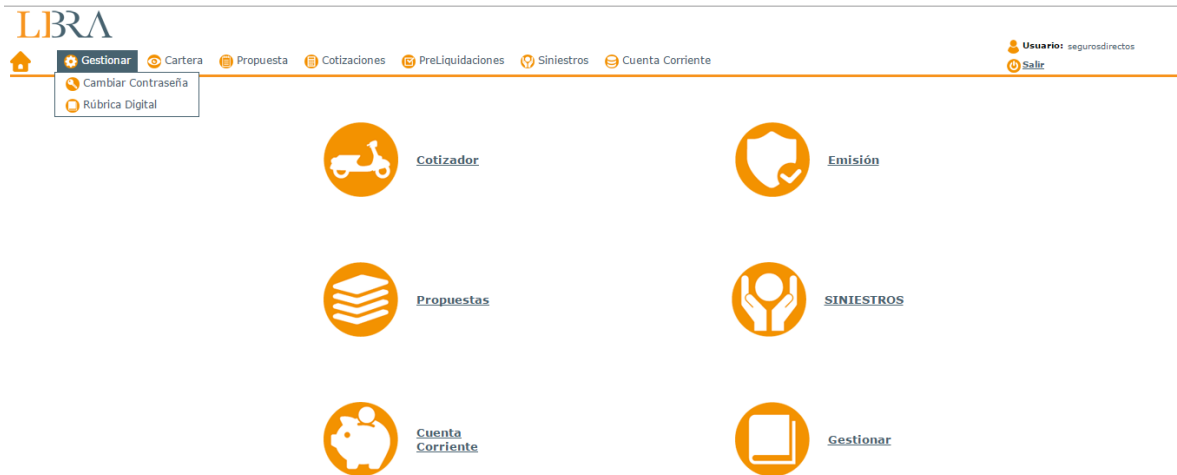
LIBRA

Gestionar Cartera Propuesta Cotizaciones PreLiquidaciones Siniestros Cuenta Corriente

Usuario: segurosdirectos
Salir

Cambiar Contraseña
Rúbrica Digital

Cotizador

Emisión

Propuestas

SINIESTROS

Cuenta Corriente

Gestionar